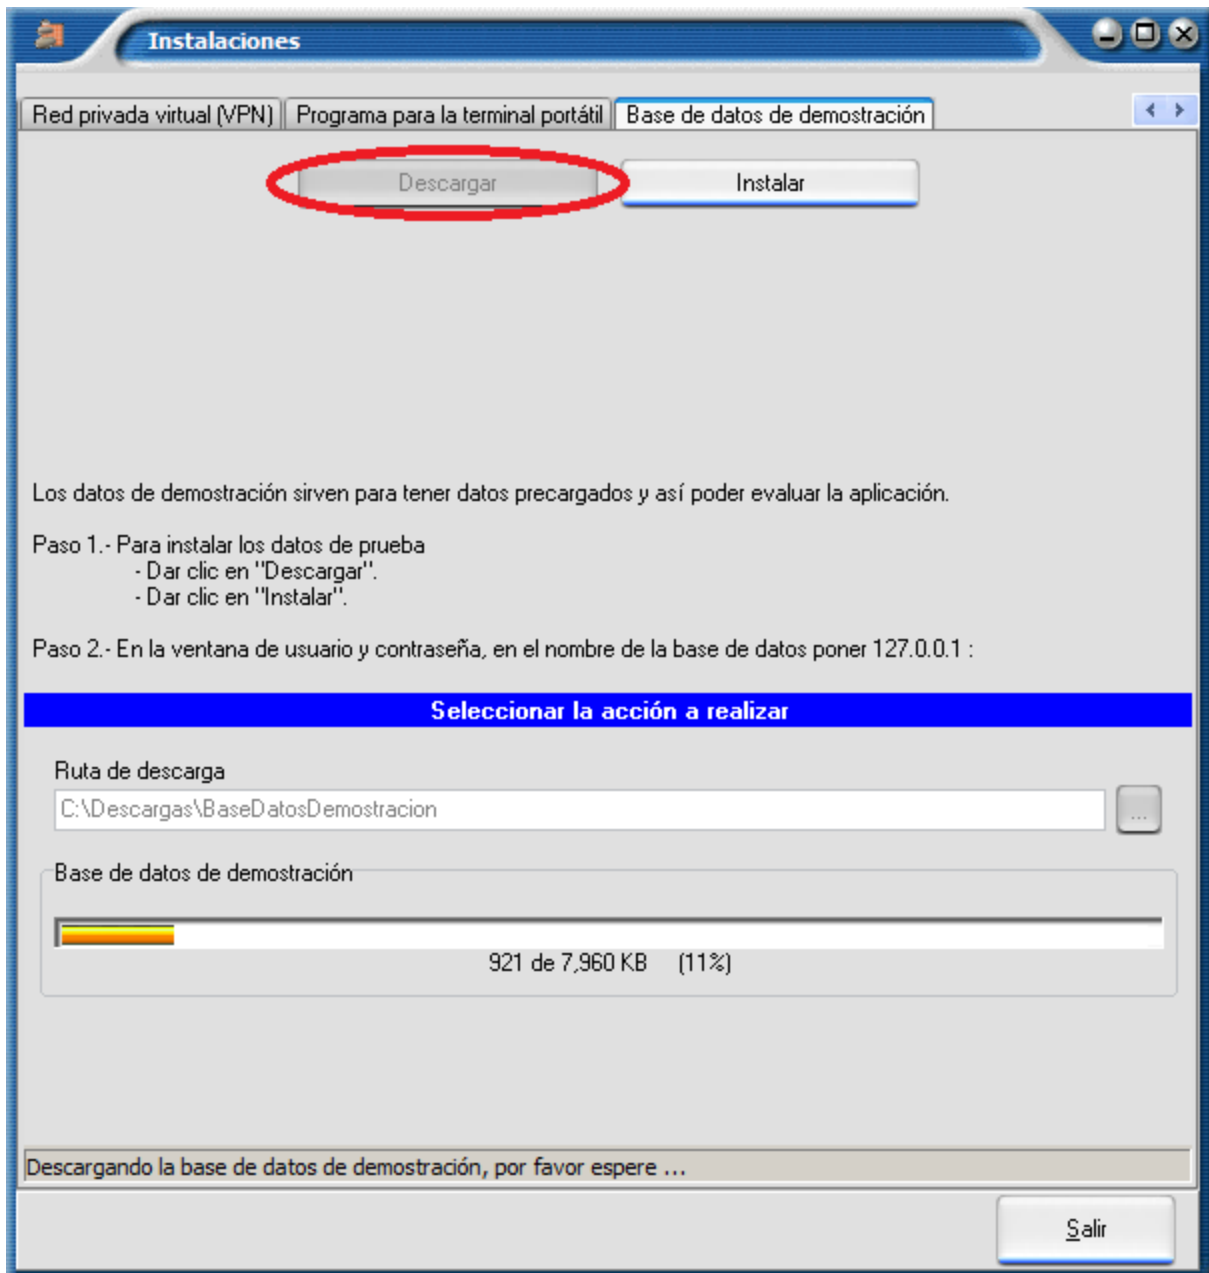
Instalaciones

Red privada virtual (VPN) | Programa para la terminal portátil | Base de datos de demostración

Descargar

Instalar

Los datos de demostración sirven para tener datos precargados y así poder evaluar la aplicación.

Paso 1.- Para instalar los datos de prueba
- Dar clic en "Descargar".
- Dar clic en "Instalar".

Paso 2.- En la ventana de usuario y contraseña, en el nombre de la base de datos poner 127.0.0.1 :

Seleccionar la acción a realizar

Ruta de descarga

C:\Descargas\BaseDatosDemostracion

...

Base de datos de demostración

921 de 7,960 KB (11%)

Descargando la base de datos de demostración, por favor espere ...

Salir